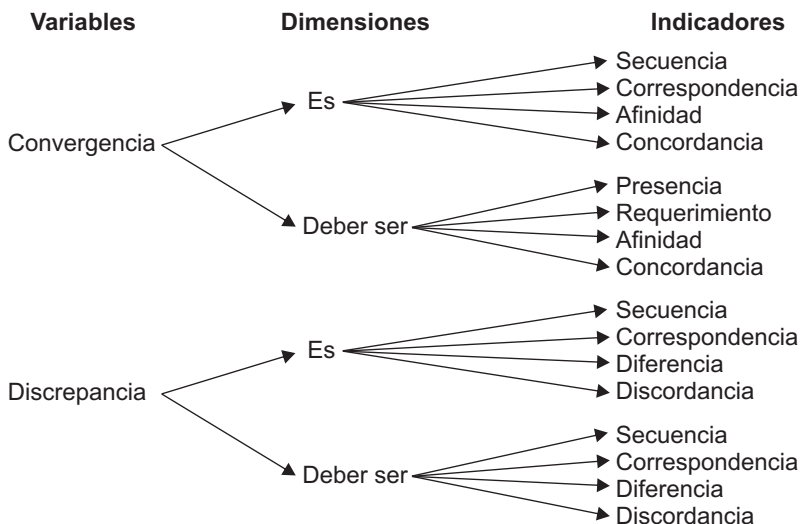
Variables

Dimensiones

Indicadores

Convergencia

Es

Secuencia
Correspondencia
Afinidad
Concordancia

Deber ser

Presencia
Requerimiento
Afinidad
Concordancia

Discrepancia

Es

Secuencia
Correspondencia
Diferencia
Discordancia

Deber ser

Secuencia
Correspondencia
Diferencia
Discordancia